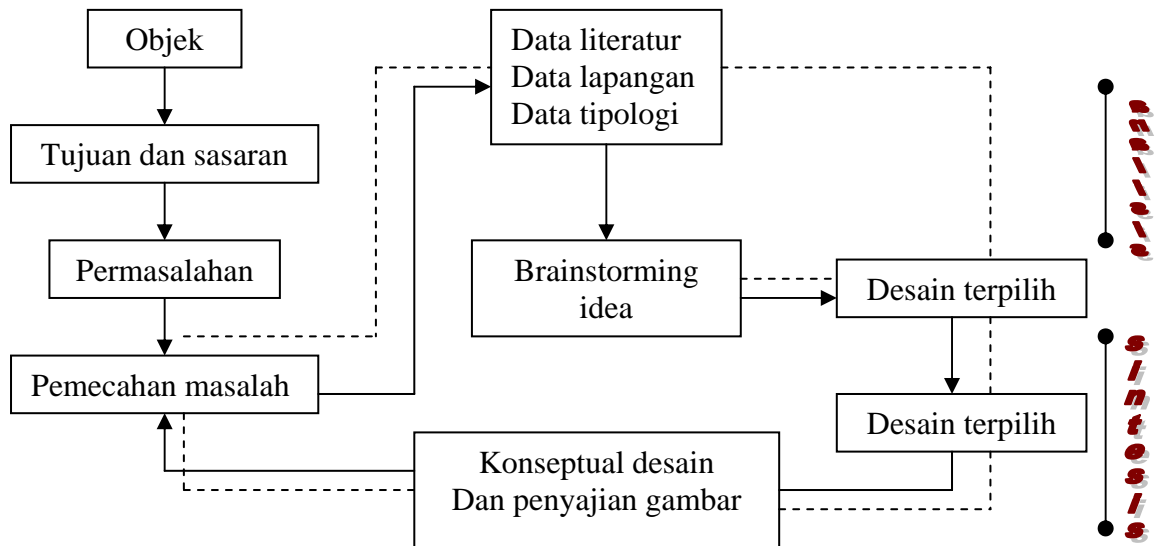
Objek

Tujuan dan sasaran

Permasalahan

Pemecahan masalah

Data literatur
Data lapangan
Data tipologi

Brainstorming idea

Desain terpilih

Desain terpilih

Konseptual desain
Dan penyajian gambar

analisis

sintesis